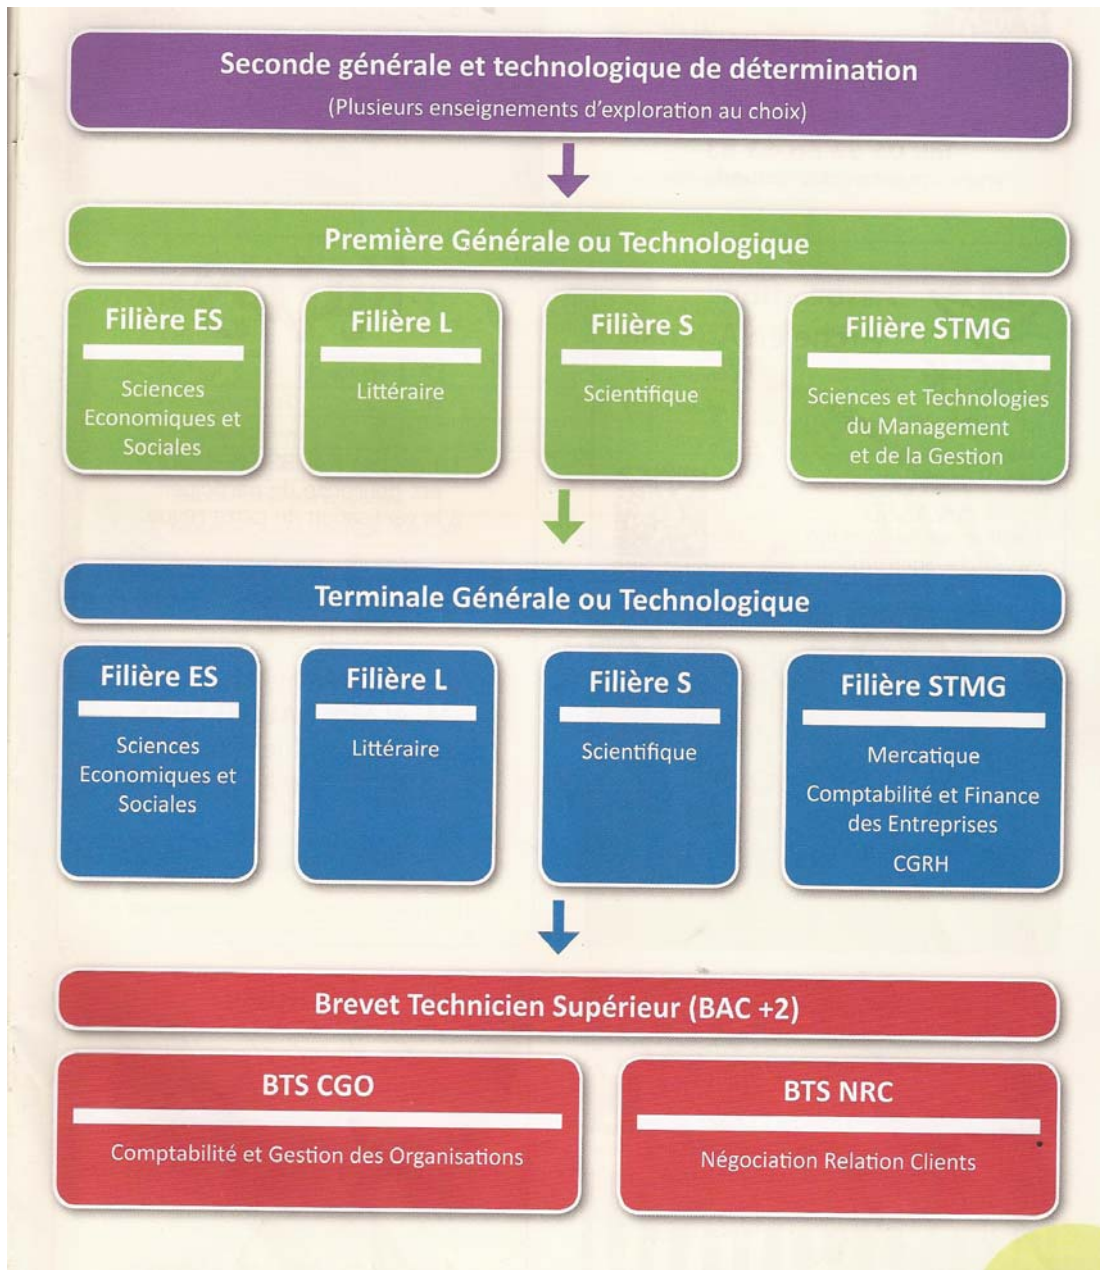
Seconde générale et technologique de détermination
(Plusieurs enseignements d'exploration au choix)

Première Générale ou Technologique

Filière ES
Sciences Economiques et Sociales

Filière L
Littéraire

Filière S
Scientifique

Filière STMG
Sciences et Technologies du Management et de la Gestion

Terminale Générale ou Technologique

Filière ES
Sciences Economiques et Sociales

Filière L
Littéraire

Filière S
Scientifique

Filière STMG
Mercatique
Comptabilité et Finance des Entreprises
CGRH

Brevet Technicien Supérieur (BAC +2)

BTS CGO
Comptabilité et Gestion des Organisations

BTS NRC
Négociation Relation Clients